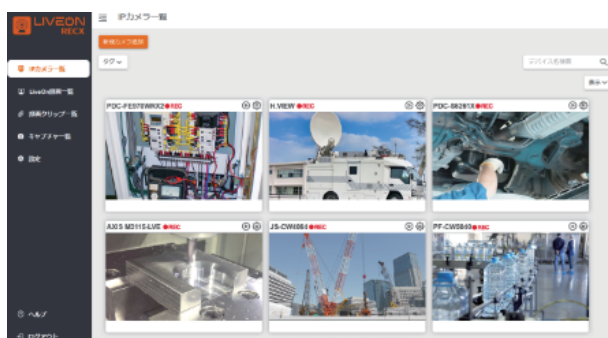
LIVEON RECX

IPカメラ一覧

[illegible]

タグ

デバイス名検索

IPカメラ一覧

LiveOn録画一覧

録画クリップ一覧

キャプチャー一覧

設定

PDC-FE070WRX2 ●REC

H.VIEW ●REC

PDC-B6291X ●REC

AXIS M3115-LVE ●REC

JS-CW6064 ●REC

PF-CW6040 ●REC

ヘルプ

ログアウト